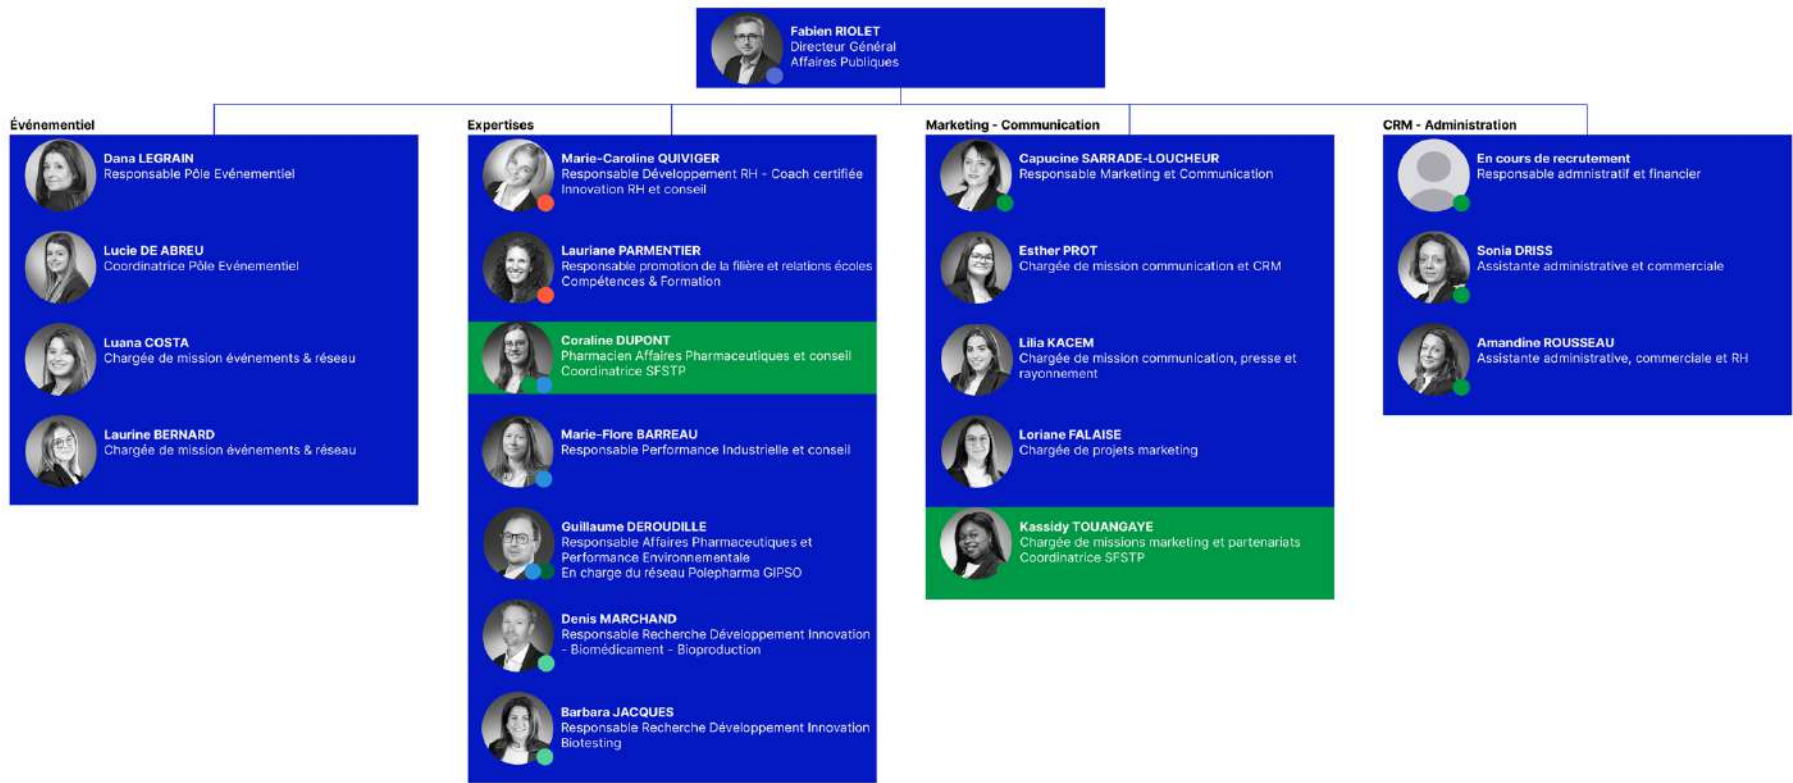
Fabien RIOLET
Directeur Général
Affaires Publiques

Événementiel

Dana LEGRAIN
Responsable Pôle Evénementiel

Lucie DE ABREU
Coordinatrice Pôle Evénementiel

Luana COSTA
Chargée de mission événements & réseau

Laurine BERNARD
Chargée de mission événements & réseau

Expertises

Marie-Caroline QUIVIGER
Responsable Développement RH - Coach certifiée
Innovation RH et conseil

Lauriane PARMENTIER
Responsable promotion de la filière et relations écoles
Compétences & Formation

Coraline DUPONT
Pharmacien Affaires Pharmaceutiques et conseil
Coordinatrice SFSTP

Marie-Flore BARREAU
Responsable Performance Industrielle et conseil

Guillaume DEROUDILLE
Responsable Affaires Pharmaceutiques et Performance Environnementale
En charge du réseau Polepharma GIPSO

Denis MARCHAND
Responsable Recherche Développement Innovation - Biomédicament - Bioproduction

Barbara JACQUES
Responsable Recherche Développement Innovation
Biotesting

Marketing - Communication

Capucine SARRADE-LOUCHEUR
Responsable Marketing et Communication

Esther PROT
Chargée de mission communication et CRM

Lilia KACEM
Chargée de mission communication, presse et rayonnement

Loriane FALAISE
Chargée de projets marketing

Kassidy TOUANGAYE
Chargée de missions marketing et partenariats
Coordinatrice SFSTP

CRM - Administration

En cours de recrutement
Responsable admnistratif et financier

Sonia DRISS
Assistante administrative et commerciale

Amandine ROUSSEAU
Assistante administrative, commerciale et RH